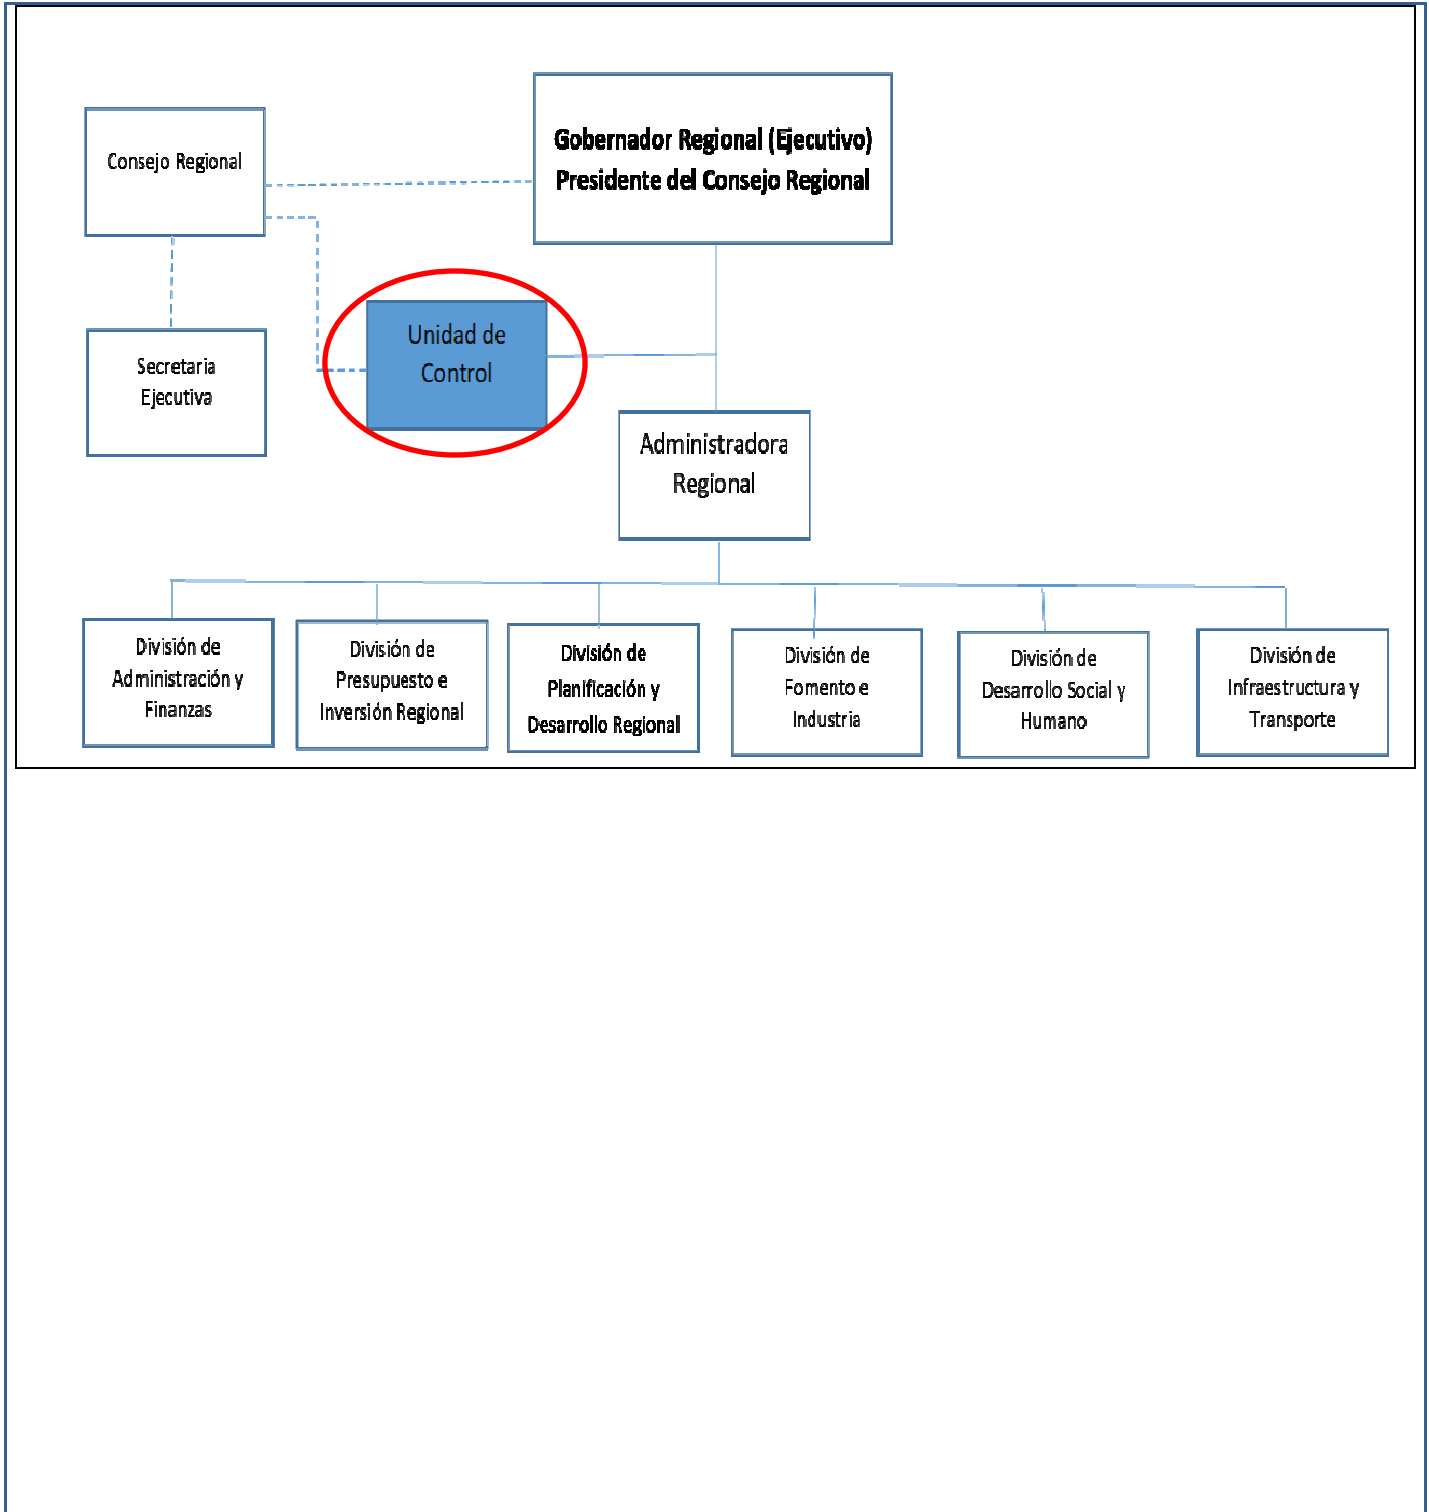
Consejo Regional

Gobernador Regional (Ejecutivo)
Presidente del Consejo Regional

Secretaria Ejecutiva

Unidad de Control

Administradora Regional

División de Administración y Finanzas

División de Presupuesto e Inversión Regional

División de Planificación y Desarrollo Regional

División de Fomento e Industria

División de Desarrollo Social y Humano

División de Infraestructura y Transporte